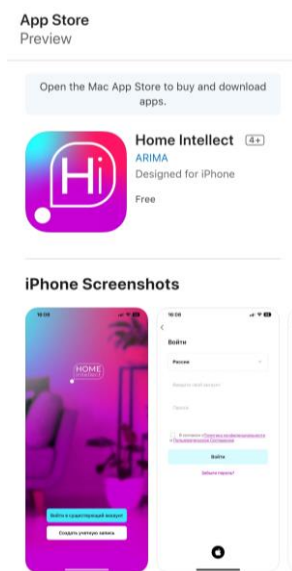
App Store
Preview

Open the Mac App Store to buy and download apps.

Hi

Home Intellect 4+
ARIMA
Designed for iPhone

Free

iPhone Screenshots

16:08

HOME
INTELLECT

Войти в существующий аккаунт
Создать учетную запись

16:08

<

Войти

Россия

Введите свой аккаунт

Пароль

Я согласен с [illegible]

Войти

Забыли пароль?